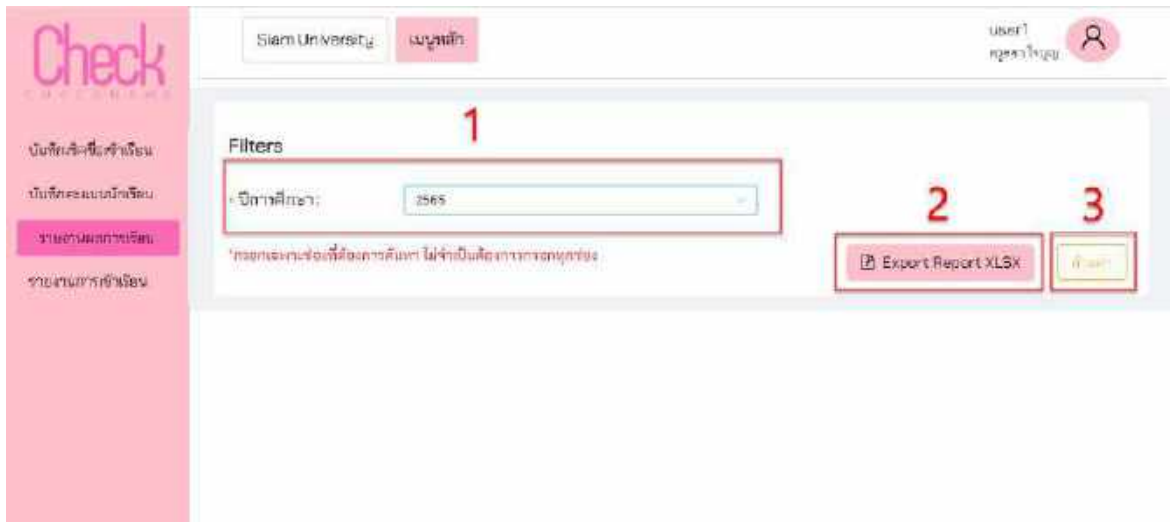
Check

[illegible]

บันทึกเช็คชื่อเข้าเรียน

บันทึกคะแนนนักเรียน

รายงานผลการเรียน

รายงานการเข้าเรียน

Siam University

เมนูหลัก

user1

ครูสาโรบุญ

Filters

1

* ปีการศึกษา:

2565

*กรอกเฉพาะช่องที่ต้องการค้นหา ไม่จำเป็นต้องกรอกทุกช่อง

2

Export Report XLSX

3

ค้นหา